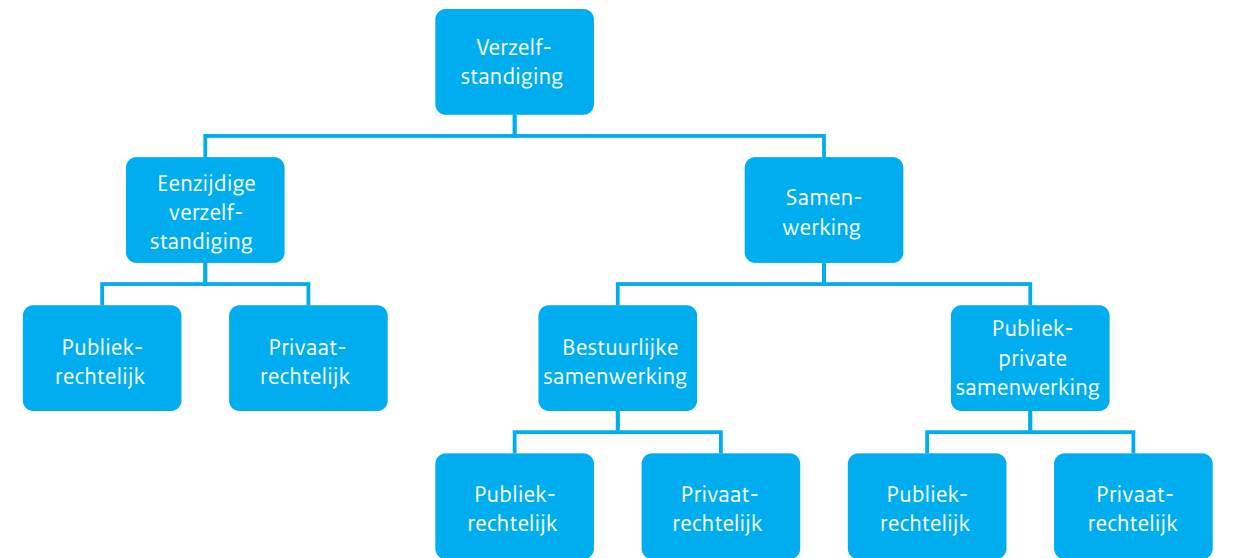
Verzelfstandiging

Eenzijdige verzelfstandiging

Samenwerking

Publiekrechtelijk

Privaatrechtelijk

Bestuurlijke samenwerking

Publiek-private samenwerking

Publiekrechtelijk

Privaatrechtelijk

Publiekrechtelijk

Privaatrechtelijk